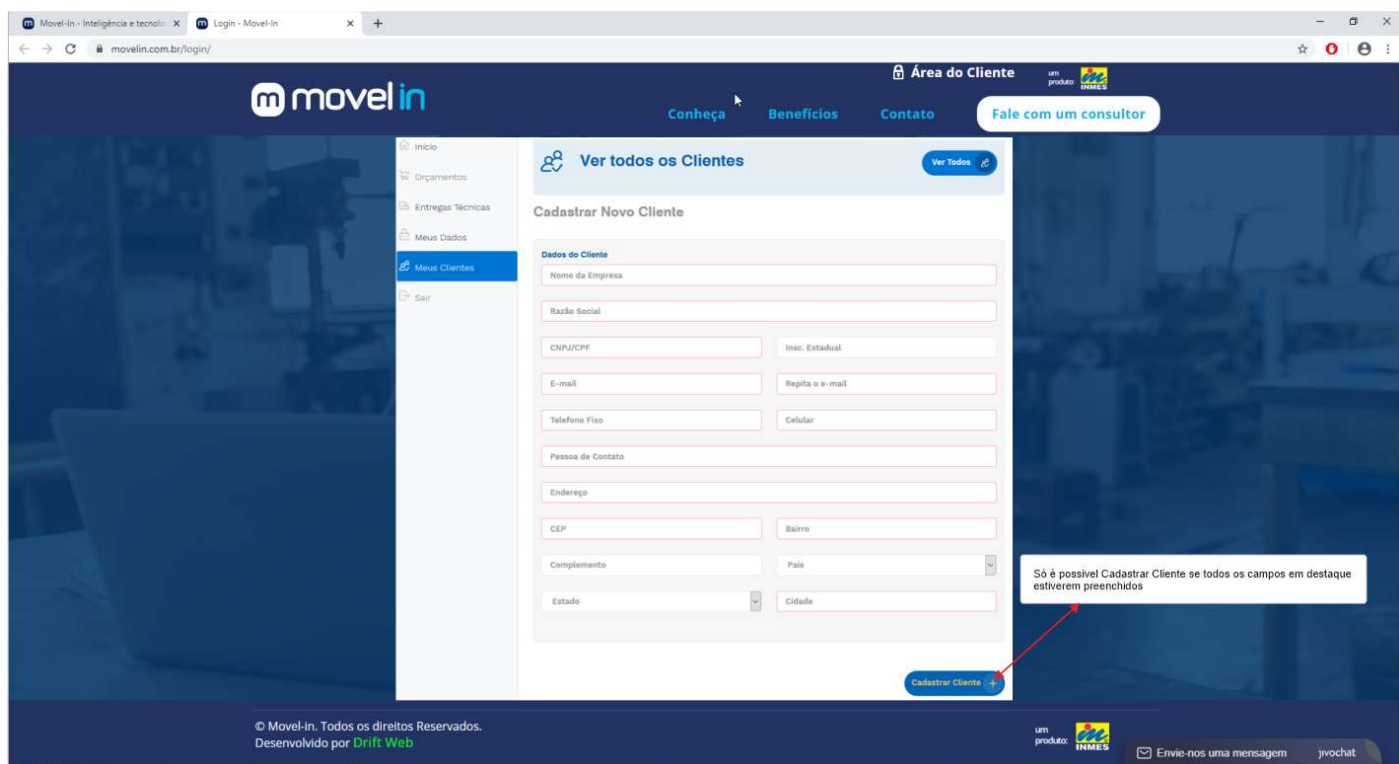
Movel-In - Inteligência e tecnolo ×
Login - Movel-In ×
movelin.com.br/login/

Área do Cliente
um produto: INMES

movel in

Conheça
Benefícios
Contato
Fale com um consultor

Início
Orçamentos
Entregas Técnicas
Meus Dados
Meus Clientes
Sair

Ver todos os Clientes
Ver Todos

Cadastrar Novo Cliente

Dados do Cliente
Nome da Empresa
Razão Social
CNPJ/CPF
Insc. Estadual
E-mail
Repita o e-mail
Telefone Fixo
Celular
Pessoa de Contato
Endereço
CEP
Bairro
Complemento
País
Estado
Cidade

Só é possível Cadastrar Cliente se todos os campos em destaque estiverem preenchidos

Cadastrar Cliente +

© Movel-in. Todos os direitos Reservados.
Desenvolvido por Drift Web

um produto: INMES

Envie-nos uma mensagem
jivochat